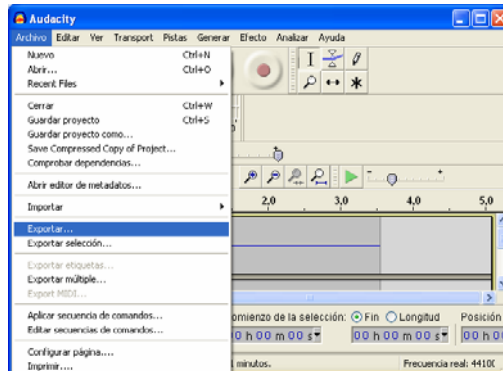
Audacity

Archivo Editar Ver Transport Pistas Generar Efecto Analizar Ayuda

Nuevo Ctrl+N
Abrir... Ctrl+O
Recent Files

Cerrar Ctrl+W
Guardar proyecto Ctrl+S
Guardar proyecto como...
Save Compressed Copy of Project...
Comprobar dependencias...

Abrir editor de metadatos...

Importar

Exportar...
Exportar selección...

Exportar etiquetas...
Exportar múltiple...
Export MIDI...

Aplicar secuencia de comandos...
Editar secuencias de comandos...

Configurar página...
Imprimir...

2,0 3,0 4,0 5,0

omienzo de la selección: Fin Longitud Posición
0 h 00 m 00 s 00 h 00 m 00 s 00 h 00

minutos. Frecuencia real: 44100